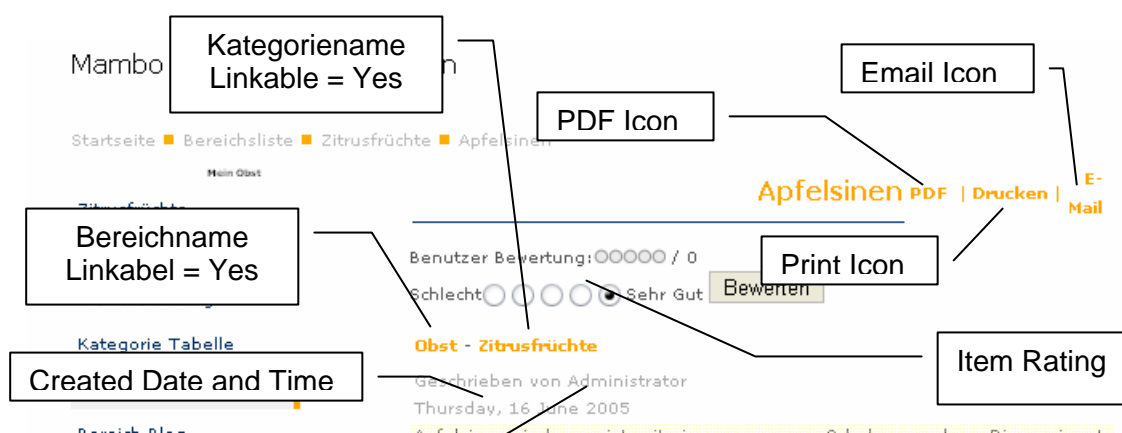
Mambo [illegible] n

Kategoriename
Linkable = Yes

Email Icon

PDF Icon

Startseite ■ Bereichsliste ■ Zitrusfrüchte ■ Apfelsinen

Mein Obst

Apfelsinen PDF | Drucken | E-Mail

Bereichname
Linkabel = Yes

Benutzer Bewertung: / 0

Print Icon

Schlecht Sehr Gut Bewerten

Kategorie Tabelle

Obst - Zitrusfrüchte

Item Rating

Created Date and Time

Geschrieben von Administrator

Thursday, 16 June 2005

Bereich Blog